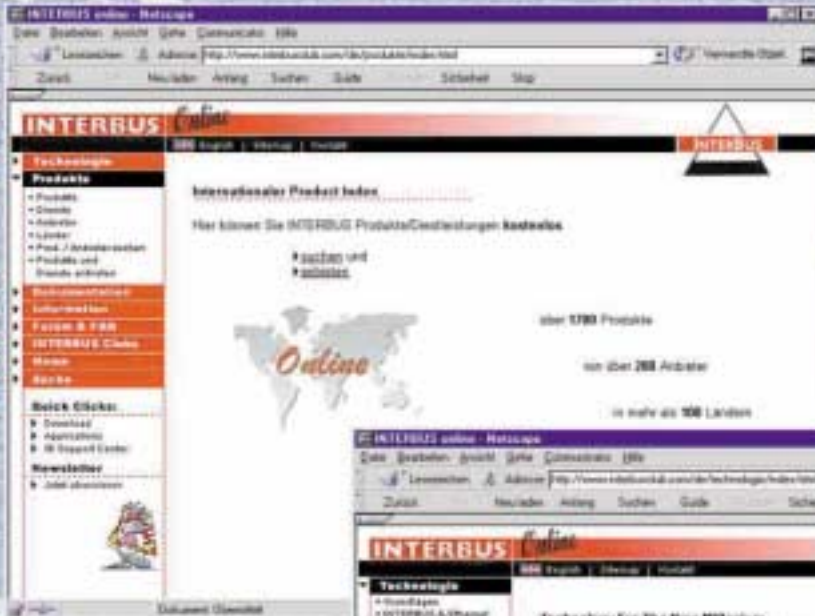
INTERBUS online - Netscape
Datei Bearbeiten Ansicht Gehe Communicator Hilfe
Lesezeichen Adresse http://www.interbusclub.com/de/produkte/index.html
Verwandte Objekt
Zurück Neu laden Anfang Suchen Guide Sicherheit Stop

INTERBUS Online
English | Sitemap | Kontakt
INTERBUS

Technologie
Produkte
• Produkte
• Dienste
• Anbieter
• Länder
• Prod./Anbieterseiten
• Produkte und Dienste anbieten
Dokumentation
Information
Forum & FAQ
INTERBUS Clubs
News
Suche

Quick Clicks:
Download
Applications
IB Support Center

Newsletter
Jetzt abonnieren

Internationaler Product Index

Hier können Sie INTERBUS Produkte/Dienstleistungen kostenlos

suchen und
anbieten

Online

über 1700 Produkte

von über 260 Anbieter

in mehr als 100 Ländern

Dokument: Übermittelt

INTERBUS online - Netscape
Datei Bearbeiten Ansicht Gehe Communicator Hilfe
Lesezeichen Adresse http://www.interbusclub.com/de/technologie/index.html
Zurück Neu laden Anfang Suchen Guide Sicher
INTERBUS Online
English | Sitemap | Kontakt
Technologie
• Grundlagen
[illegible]